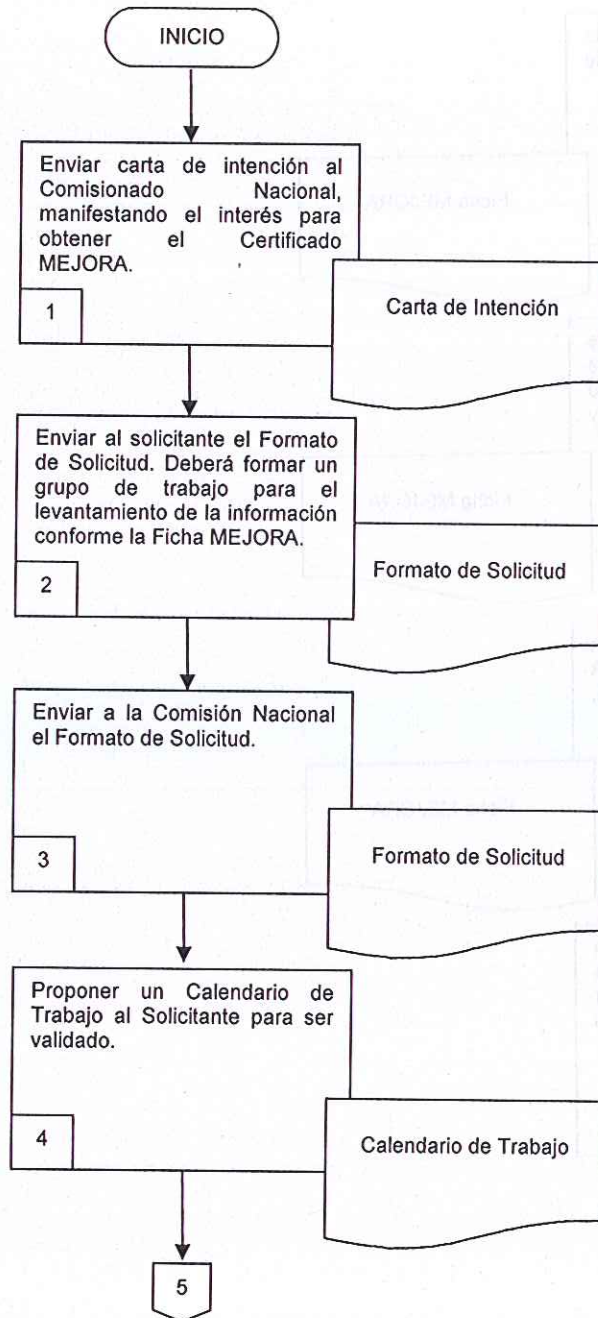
INICIO

Enviar carta de intención al Comisionado Nacional, manifestando el interés para obtener el Certificado MEJORA.

1

Carta de Intención

Enviar al solicitante el Formato de Solicitud. Deberá formar un grupo de trabajo para el levantamiento de la información conforme la Ficha MEJORA.

2

Formato de Solicitud

Enviar a la Comisión Nacional el Formato de Solicitud.

3

Formato de Solicitud

Proponer un Calendario de Trabajo al Solicitante para ser validado.

4

Calendario de Trabajo

5